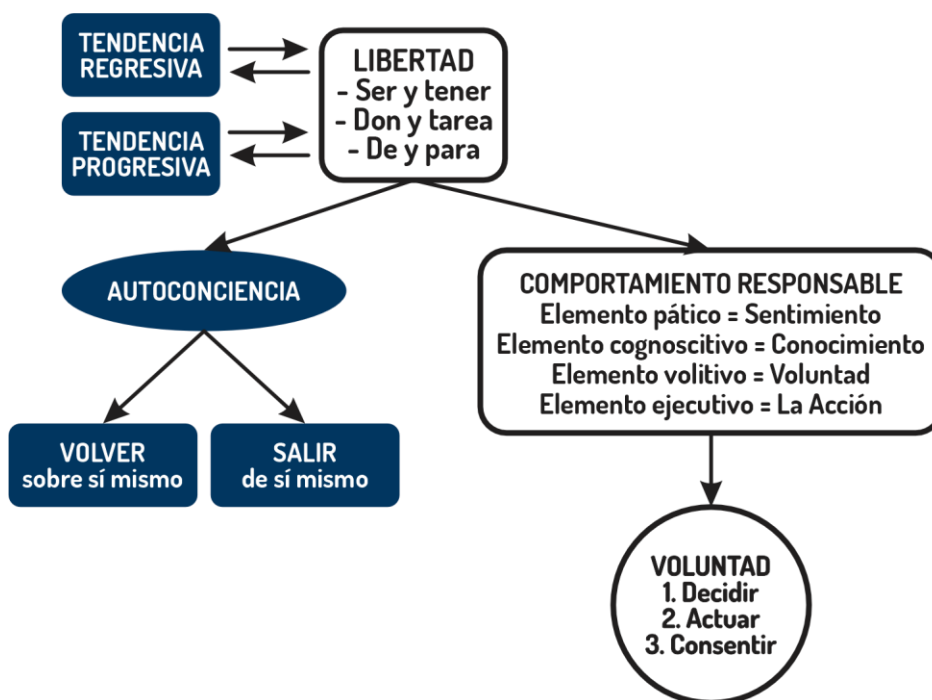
TENDENCIA REGRESIVA

TENDENCIA PROGRESIVA

LIBERTAD
- Ser y tener
- Don y tarea
- De y para

AUTOCONCIENCIA

VOLVER sobre sí mismo

SALIR de sí mismo

COMPORTAMIENTO RESPONSABLE
Elemento pático = Sentimiento
Elemento cognoscitivo = Conocimiento
Elemento volitivo = Voluntad
Elemento ejecutivo = La Acción

VOLUNTAD
1. Decidir
2. Actuar
3. Consentir